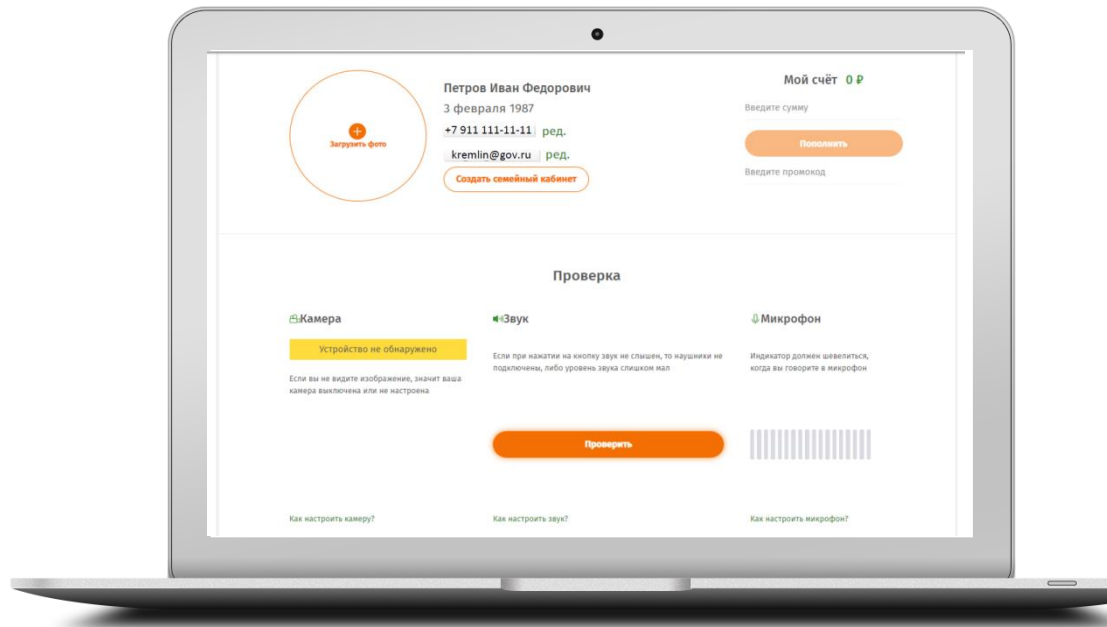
Загрузить фото

Петров Иван Федорович
3 февраля 1987
+7 911 111-11-11 ред.
kremlin@gov.ru ред.
Создать семейный кабинет

Мой счёт 0 ₽
Введите сумму
Пополнить
Введите промокод

Проверка

Камера
Устройство не обнаружено
Если вы не видите изображение, значит ваша камера выключена или не настроена
Как настроить камеру?

Звук
Если при нажатии на кнопку звук не слышен, то наушники не подключены, либо уровень звука слишком мал
Проверить
Как настроить звук?

Микрофон
Индикатор должен шевелиться, когда вы говорите в микрофон
Как настроить микрофон?